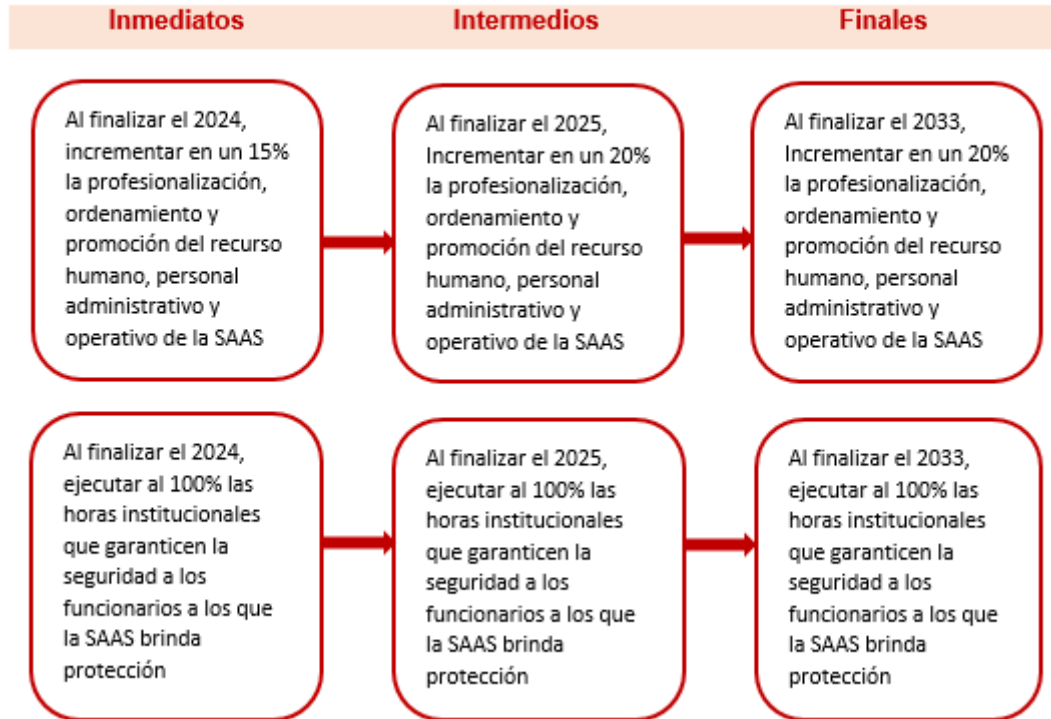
Inmediatos

Intermedios

Finales

Al finalizar el 2024, incrementar en un 15% la profesionalización, ordenamiento y promoción del recurso humano, personal administrativo y operativo de la SAAS

Al finalizar el 2025, Incrementar en un 20% la profesionalización, ordenamiento y promoción del recurso humano, personal administrativo y operativo de la SAAS

Al finalizar el 2033, Incrementar en un 20% la profesionalización, ordenamiento y promoción del recurso humano, personal administrativo y operativo de la SAAS

Al finalizar el 2024, ejecutar al 100% las horas institucionales que garanticen la seguridad a los funcionarios a los que la SAAS brinda protección

Al finalizar el 2025, ejecutar al 100% las horas institucionales que garanticen la seguridad a los funcionarios a los que la SAAS brinda protección

Al finalizar el 2033, ejecutar al 100% las horas institucionales que garanticen la seguridad a los funcionarios a los que la SAAS brinda protección